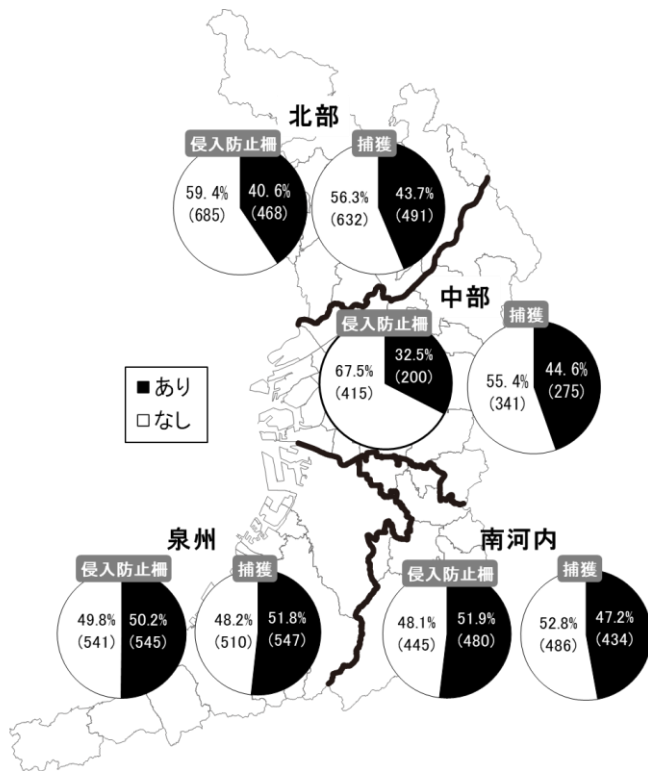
北部

侵入防止柵
59.4%
(685)
40.6%
(468)

捕獲
56.3%
(632)
43.7%
(491)

中部

侵入防止柵
67.5%
(415)
32.5%
(200)

捕獲
55.4%
(341)
44.6%
(275)

■あり
□なし

泉州

侵入防止柵
49.8%
(541)
50.2%
(545)

捕獲
48.2%
(510)
51.8%
(547)

南河内

侵入防止柵
48.1%
(445)
51.9%
(480)

捕獲
52.8%
(486)
47.2%
(434)